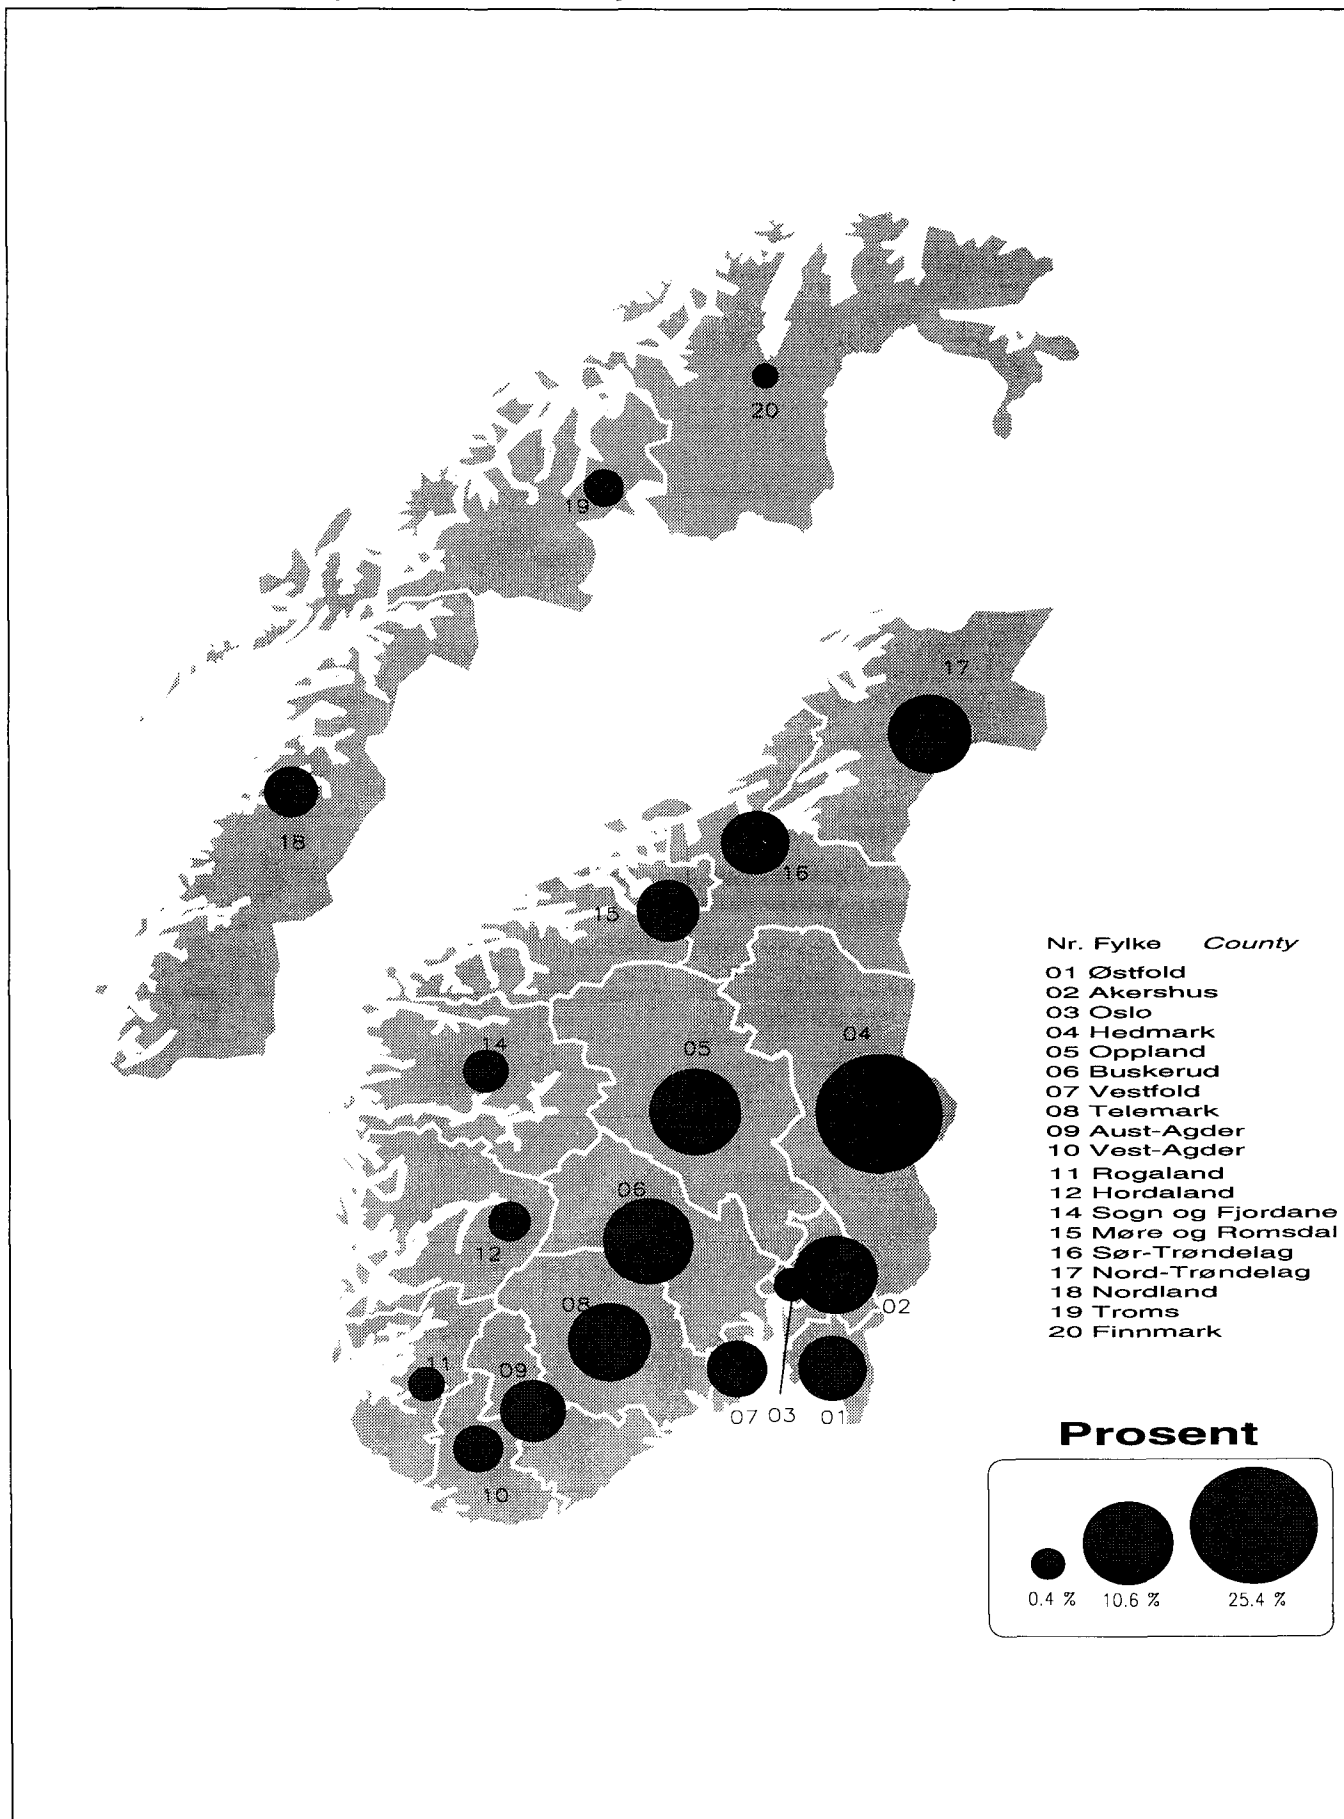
20

19

17

18

16

15

14

05

04

06

12

02

08

11

09

07 03 01

10

Nr. Fylke *County*
01 Østfold
02 Akershus
03 Oslo
04 Hedmark
05 Oppland
06 Buskerud
07 Vestfold
08 Telemark
09 Aust-Agder
10 Vest-Agder
11 Rogaland
12 Hordaland
14 Sogn og Fjordane
15 Møre og Romsdal
16 Sør-Trøndelag
17 Nord-Trøndelag
18 Nordland
19 Troms
20 Finnmark

**Prosent**

0.4 % 10.6 % 25.4 %